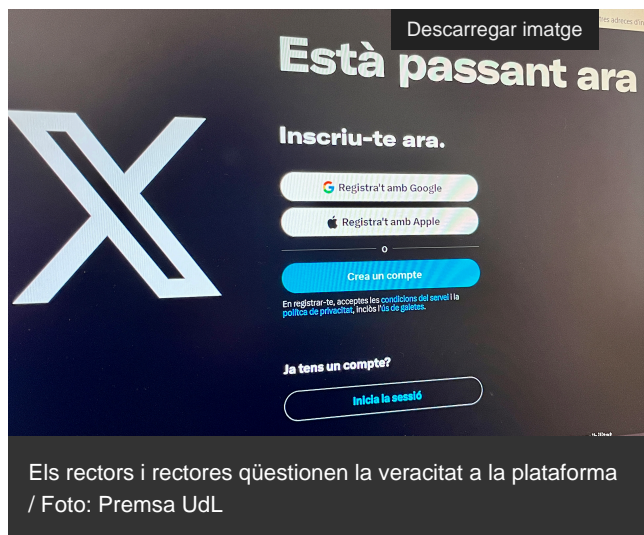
Descarregar imatge

Està passant ara

Inscriu-te ara.

Registra't amb Google

Registra't amb Apple

o

Crea un compte

En registrar-te, acceptes les condicions del servei i la política de privacitat, inclòs l'ús de galetes.

Ja tens un compte?

Inicia la sessió

Els rectors i rectores qüestionen la veracitat a la plataforma / Foto: Premsa UdL